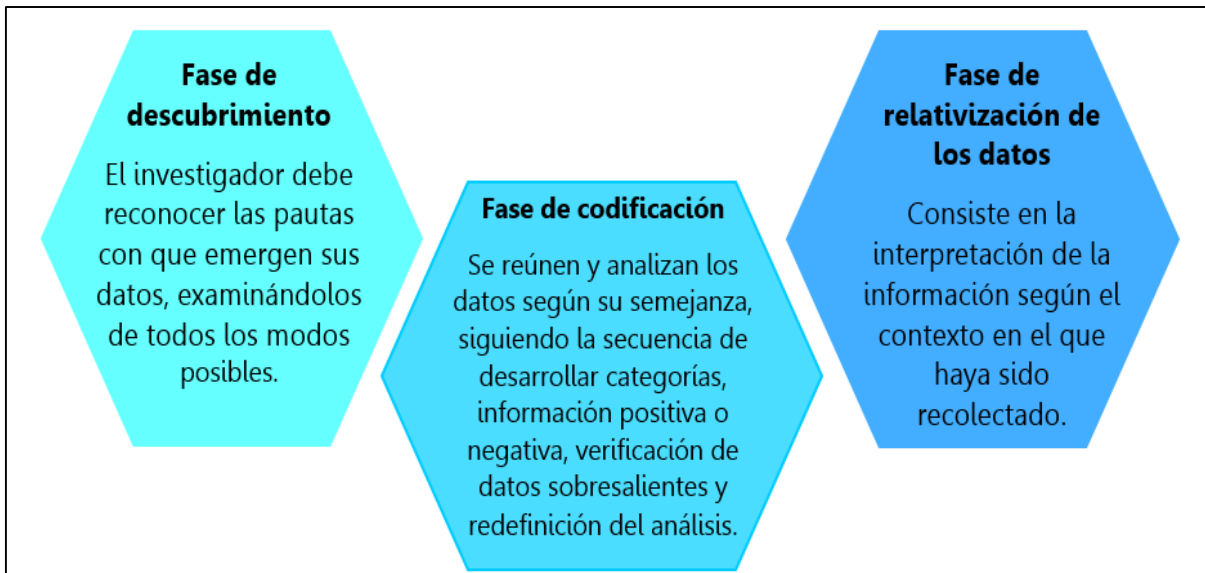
Fase de descubrimiento

El investigador debe reconocer las pautas con que emergen sus datos, examinándolos de todos los modos posibles.

Fase de codificación

Se reúnen y analizan los datos según su semejanza, siguiendo la secuencia de desarrollar categorías, información positiva o negativa, verificación de datos sobresalientes y redefinición del análisis.

Fase de relativización de los datos

Consiste en la interpretación de la información según el contexto en el que haya sido recolectado.